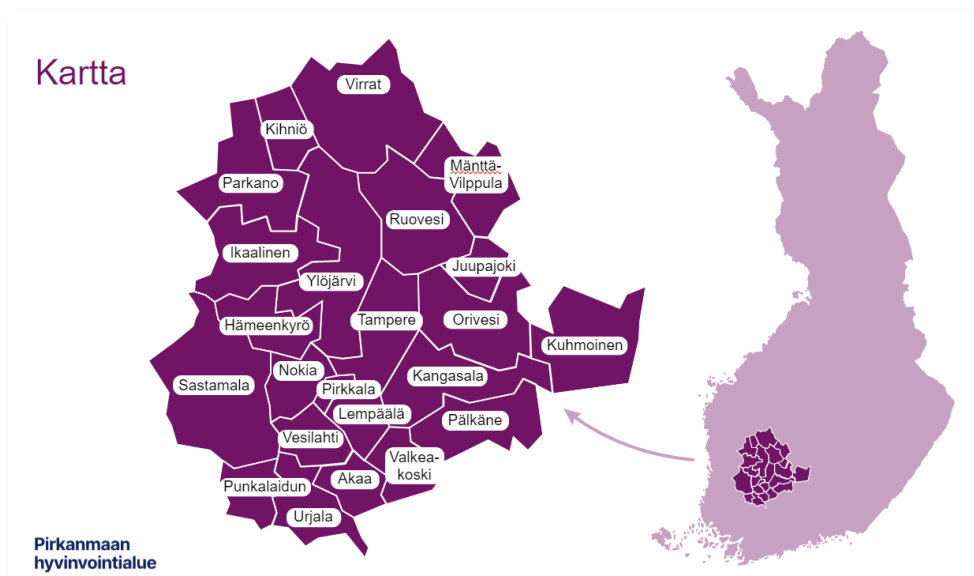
Kartta

Virrat

Kihniö

Mänttä-Vilppula

Parkano

Ruovesi

Ikaalinen

Juupajoki

Ylöjärvi

Hämeenkyrö

Tampere

Orivesi

Kuhmoinen

Nokia

Sastamala

Pirkkala

Kangasala

Lempäälä

Pälkäne

Vesilahti

Valkea-koski

Akaa

Punkalaidun

Urjala

Pirkanmaan hyvinvointialue